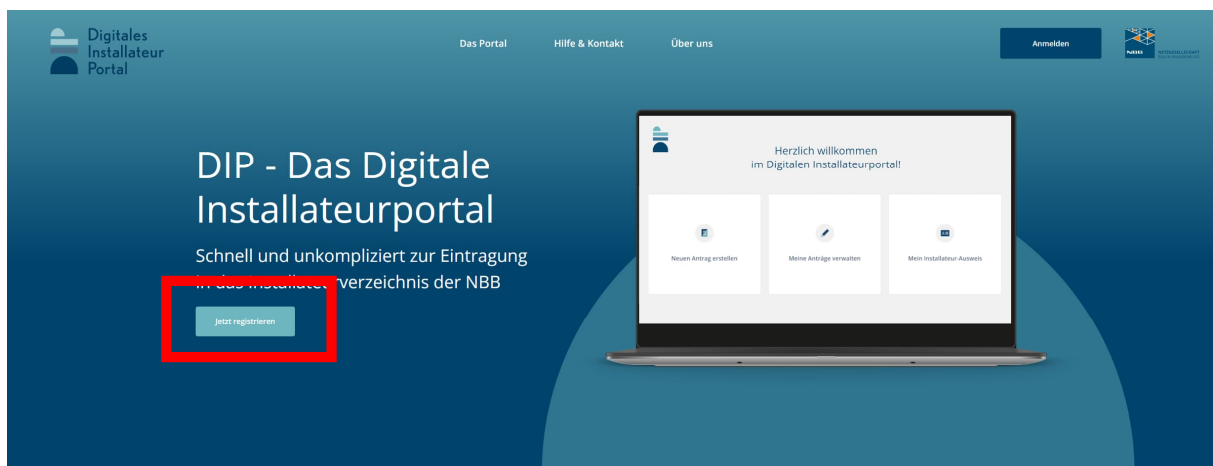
Digitales Installateur Portal

Das Portal Hilfe & Kontakt Über uns

Anmelden

NBB NETZGESELLSCHAFT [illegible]

DIP - Das Digitale Installateurportal

Schnell und unkompliziert zur Eintragung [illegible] das Installate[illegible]verzeichnis der NBB

Jetzt registrieren

Herzlich willkommen im Digitalen Installateurportal!

Neuen Antrag erstellen

Meine Anträge verwalten

Mein Installateur-Ausweis